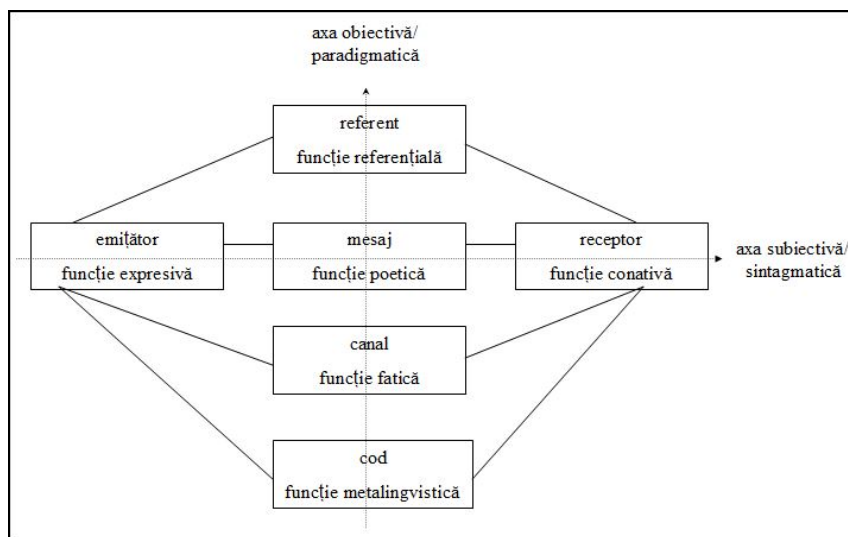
axa obiectivă/
paradigmatică

referent
funcție referențială

emițător
funcție expresivă

mesaj
funcție poetică

receptor
funcție conativă

axa subiectivă/
sintagmatică

canal
funcție fatică

cod
funcție metalingvistică